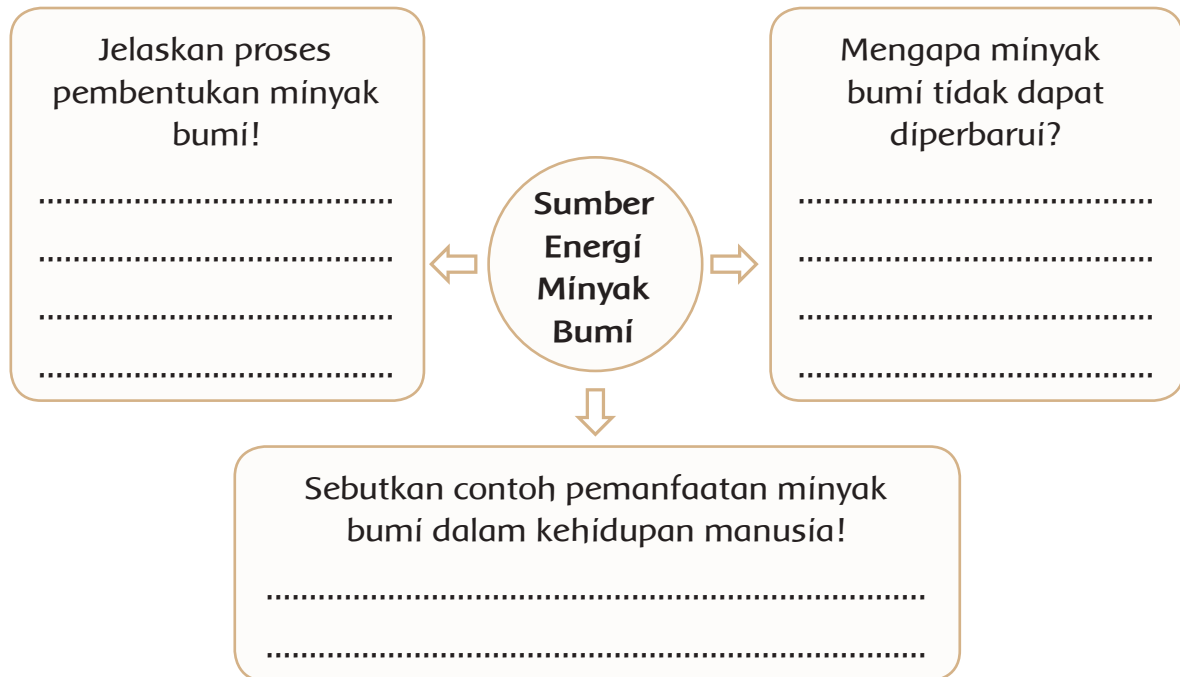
Jelaskan proses pembentukan minyak bumi!

........................................
........................................
........................................
........................................

Sumber Energi Minyak Bumi

Mengapa minyak bumi tidak dapat diperbarui?

........................................
........................................
........................................
........................................

Sebutkan contoh pemanfaatan minyak bumi dalam kehidupan manusia!

..........................................................................
..........................................................................